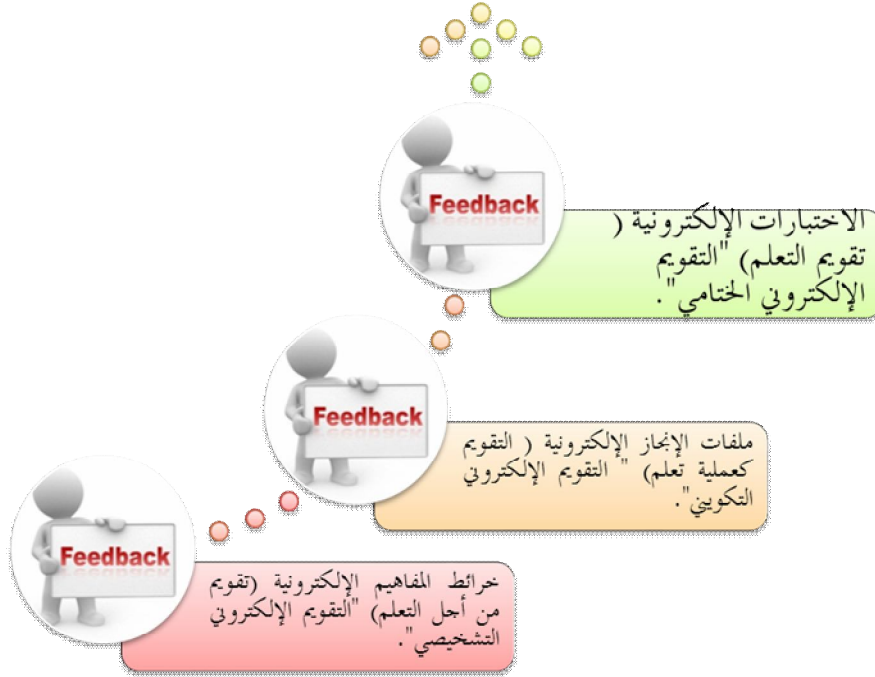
Feedback

الاختبارات الإلكترونية ( تقويم التعلم) "التقويم الإلكتروني الختامي".

Feedback

ملفات الإنجاز الإلكترونية ( التقويم كعملية تعلم) " التقويم الإلكتروني التكويني".

Feedback

خرائط المفاهيم الإلكترونية (تقويم من أجل التعلم) "التقويم الإلكتروني التشخيصي".